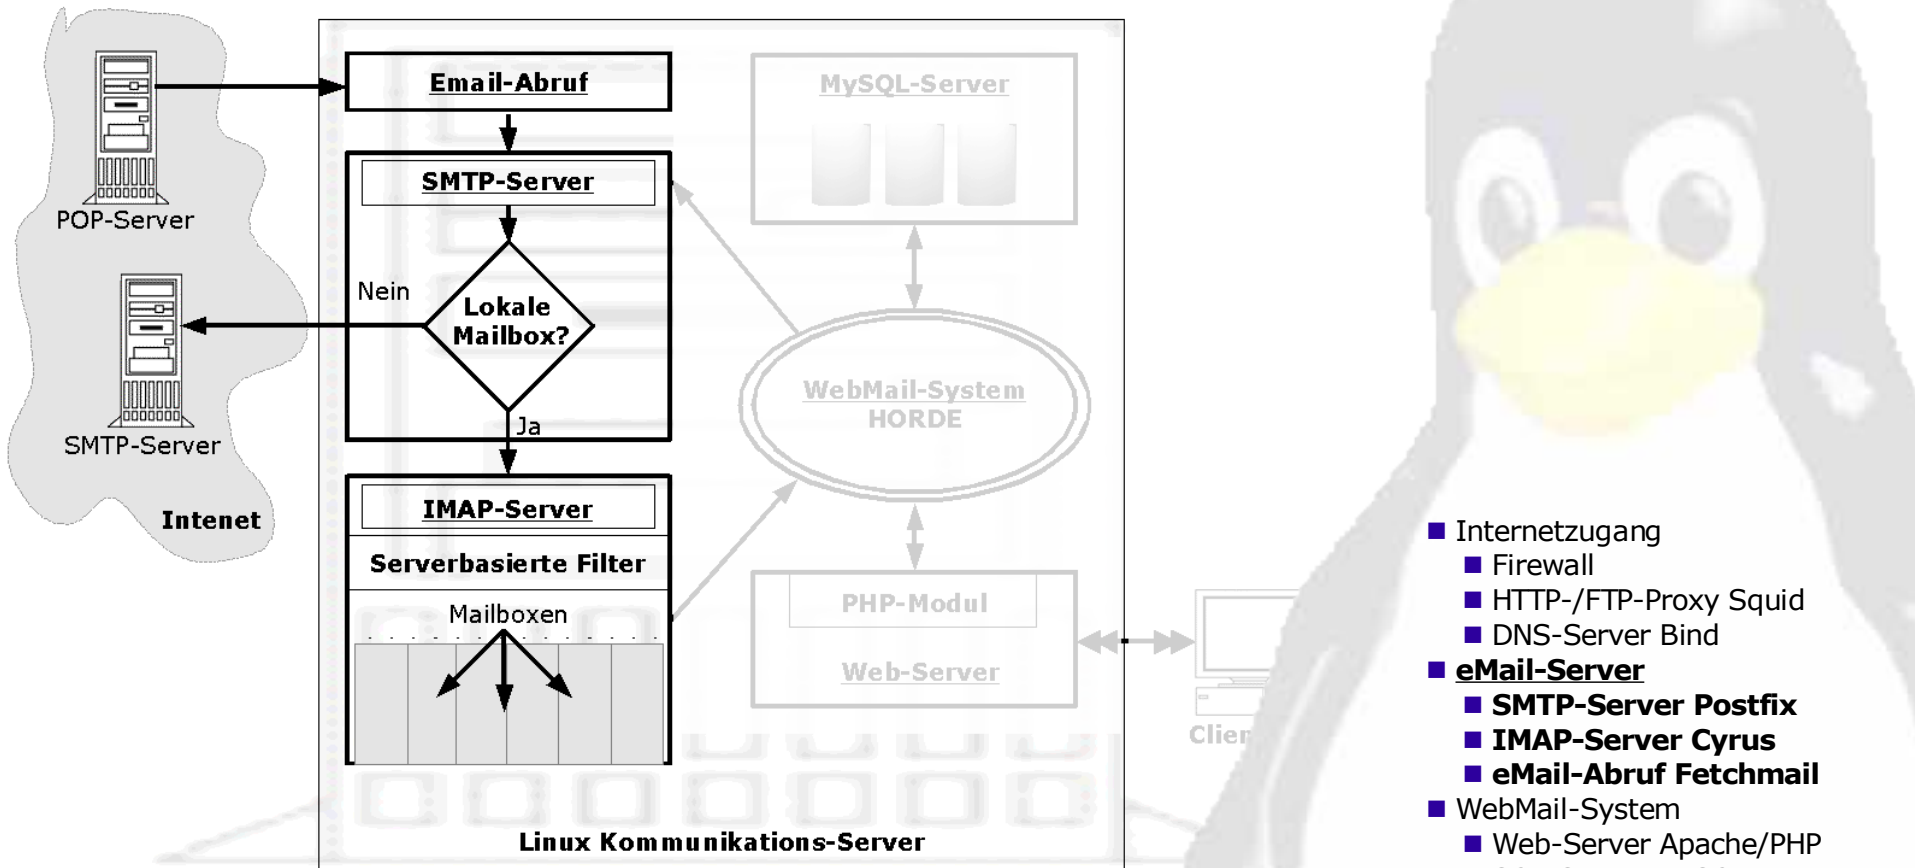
POP-Server

SMTP-Server

Intenet

Email-Abruf

SMTP-Server

Nein

Lokale Mailbox?

Ja

IMAP-Server

Serverbasierte Filter

Mailboxen

MySQL-Server

WebMail-System
HORDE

PHP-Modul

Web-Server

Clien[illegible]

Linux Kommunikations-Server

■ Internetzugang
■ Firewall
■ HTTP-/FTP-Proxy Squid
■ DNS-Server Bind
■ eMail-Server
■ SMTP-Server Postfix
■ IMAP-Server Cyrus
■ eMail-Abruf Fetchmail
■ WebMail-System
■ Web-Server Apache/PHP